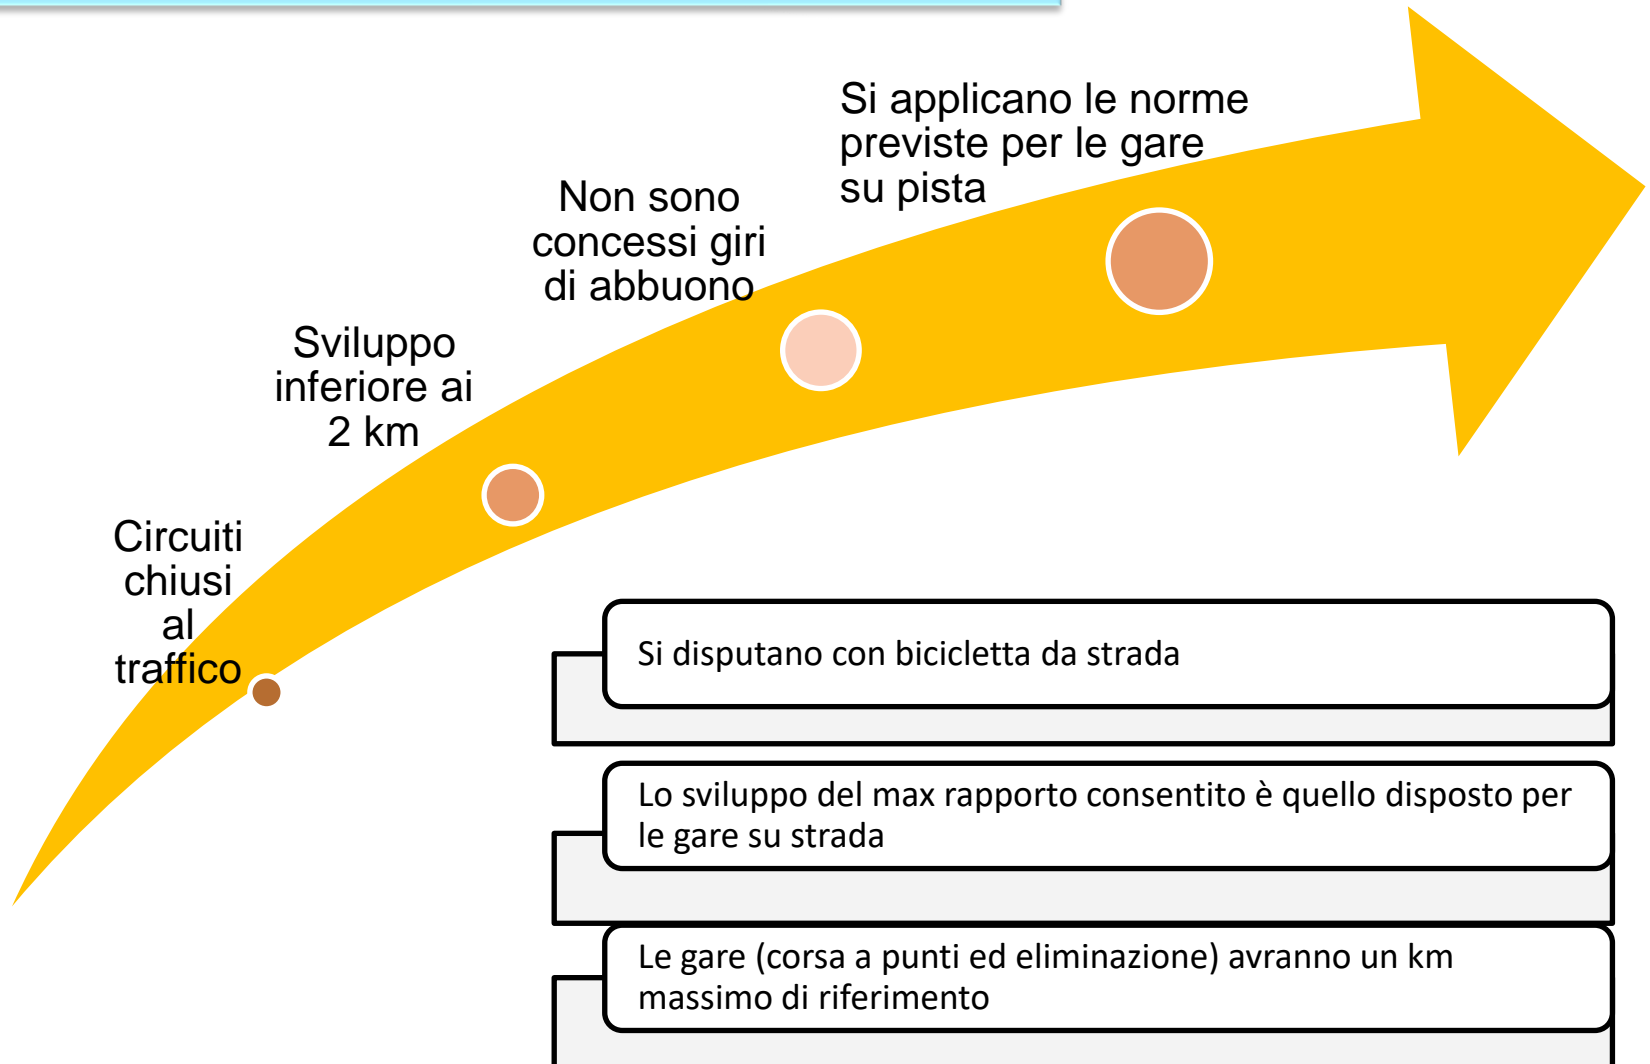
Circuiti chiusi al traffico

Sviluppo inferiore ai 2 km

Non sono concessi giri di abbuono

Si applicano le norme previste per le gare su pista

Si disputano con bicicletta da strada

Lo sviluppo del max rapporto consentito è quello disposto per le gare su strada

Le gare (corsa a punti ed eliminazione) avranno un km massimo di riferimento